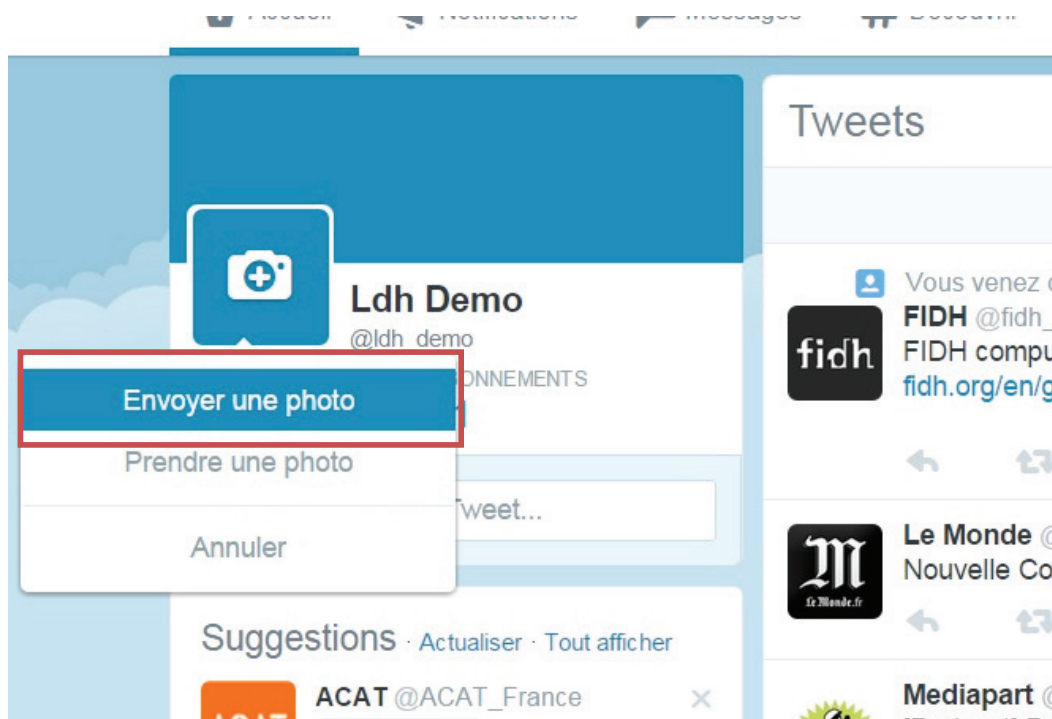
Ldh Demo
@ldh_demo
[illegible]ONNEMENTS

Envoyer une photo
Prendre une photo
Annuler

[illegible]weet...

Suggestions · Actualiser · Tout afficher
ACAT @ACAT_France

Tweets

Vous venez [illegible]
fidh
FIDH @fidh_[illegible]
FIDH compu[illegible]
fidh.org/en/g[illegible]

Le Monde @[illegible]
Nouvelle Co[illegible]
Le Monde.fr

Mediapart @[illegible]